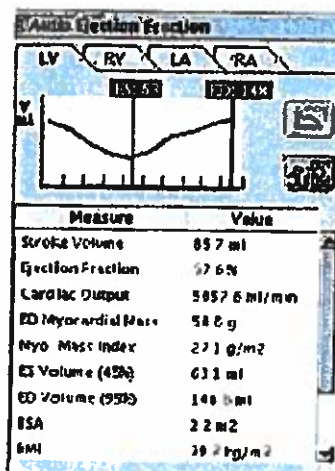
Auto Ejection Fraction

LV RV LA RA

ES: 6? ED: 14?

V ml

| Measure | Value |
|---|---|
| Stroke Volume | 85.7 ml |
| Ejection Fraction | 57.6% |
| Cardiac Output | 5857.6 ml/min |
| ED Myocardial Mass | 58.6 g |
| Myo. Mass Index | 27.1 g/m2 |
| ES Volume (45%) | 63.1 ml |
| ED Volume (95%) | 148.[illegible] ml |
| BSA | 2.2 m2 |
| BMI | 39.? kg/m2 |